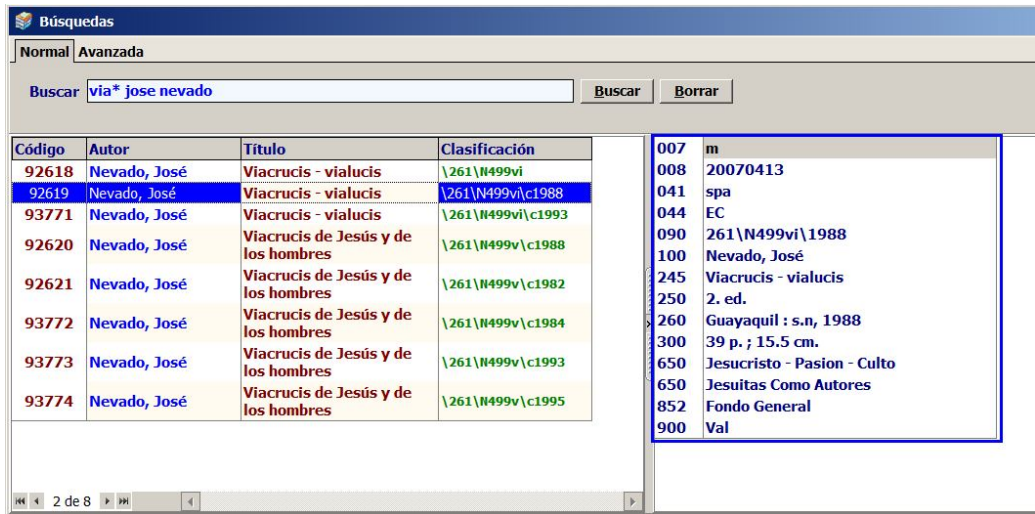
Búsquedas

Normal Avanzada

Buscar via* jose nevado Buscar Borrar

| Código | Autor | Título | Clasificación |
|---|---|---|---|
| 92618 | Nevado, José | Viacrucis - vialucis | \261\N499vi |
| 92619 | Nevado, José | Viacrucis - vialucis | \261\N499vi\c1988 |
| 93771 | Nevado, José | Viacrucis - vialucis | \261\N499vi\c1993 |
| 92620 | Nevado, José | Viacrucis de Jesús y de los hombres | \261\N499v\c1988 |
| 92621 | Nevado, José | Viacrucis de Jesús y de los hombres | \261\N499v\c1982 |
| 93772 | Nevado, José | Viacrucis de Jesús y de los hombres | \261\N499v\c1984 |
| 93773 | Nevado, José | Viacrucis de Jesús y de los hombres | \261\N499v\c1993 |
| 93774 | Nevado, José | Viacrucis de Jesús y de los hombres | \261\N499v\c1995 |

2 de 8

| 007 | m |
|---|---|
| 008 | 20070413 |
| 041 | spa |
| 044 | EC |
| 090 | 261\N499vi\1988 |
| 100 | Nevado, José |
| 245 | Viacrucis - vialucis |
| 250 | 2. ed. |
| 260 | Guayaquil : s.n, 1988 |
| 300 | 39 p. ; 15.5 cm. |
| 650 | Jesucristo - Pasion - Culto |
| 650 | Jesuitas Como Autores |
| 852 | Fondo General |
| 900 | Val |